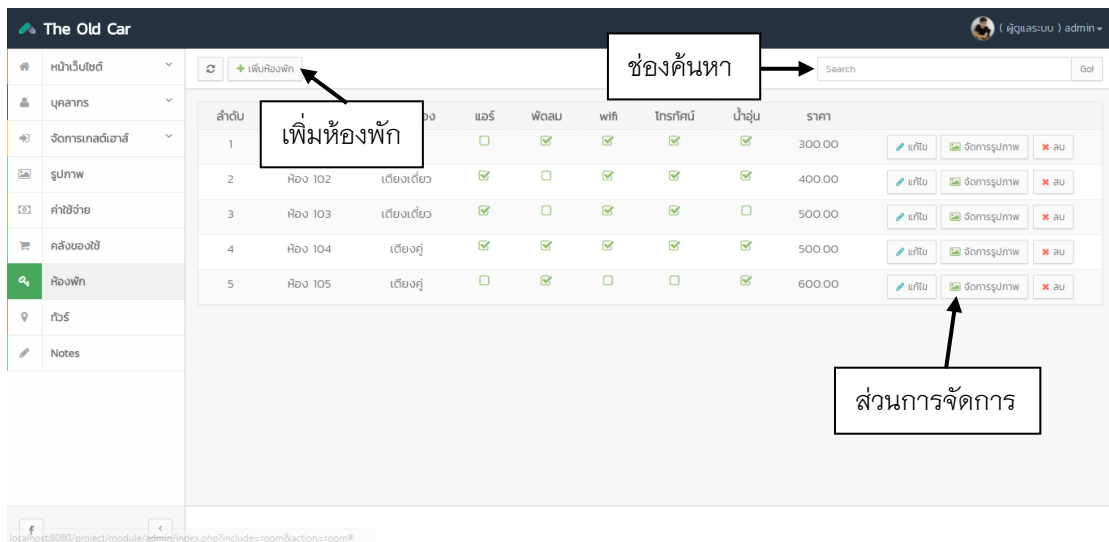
The Old Car

( ผู้ดูแลระบบ ) admin

หน้าเว็บไซต์
บุคลากร
จัดการเกสต์เฮาส์
รูปภาพ
ค่าใช้จ่าย
คลังของใช้
ห้องพัก
ทัวร์
Notes

เพิ่มห้องพัก

ช่องค้นหา

Search
Go!

เพิ่มห้องพัก

| ลำดับ | | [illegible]อง | แอร์ | พัดลม | wifi | โทรทัศน์ | น้ำอุ่น | ราคา | |
|---|---|---|---|---|---|---|---|---|---|
| 1 | | | ☐ | ☑ | ☑ | ☑ | ☑ | 300.00 | แก้ไข จัดการรูปภาพ ลบ |
| 2 | ห้อง 102 | เตียงเดี่ยว | ☑ | ☐ | ☑ | ☑ | ☑ | 400.00 | แก้ไข จัดการรูปภาพ ลบ |
| 3 | ห้อง 103 | เตียงเดี่ยว | ☑ | ☐ | ☑ | ☑ | ☐ | 500.00 | แก้ไข จัดการรูปภาพ ลบ |
| 4 | ห้อง 104 | เตียงคู่ | ☑ | ☑ | ☑ | ☑ | ☑ | 500.00 | แก้ไข จัดการรูปภาพ ลบ |
| 5 | ห้อง 105 | เตียงคู่ | ☐ | ☑ | ☐ | ☐ | ☑ | 600.00 | แก้ไข จัดการรูปภาพ ลบ |

ส่วนการจัดการ

localhost:8080/project/module/admin/index.php?include=room&action=room#